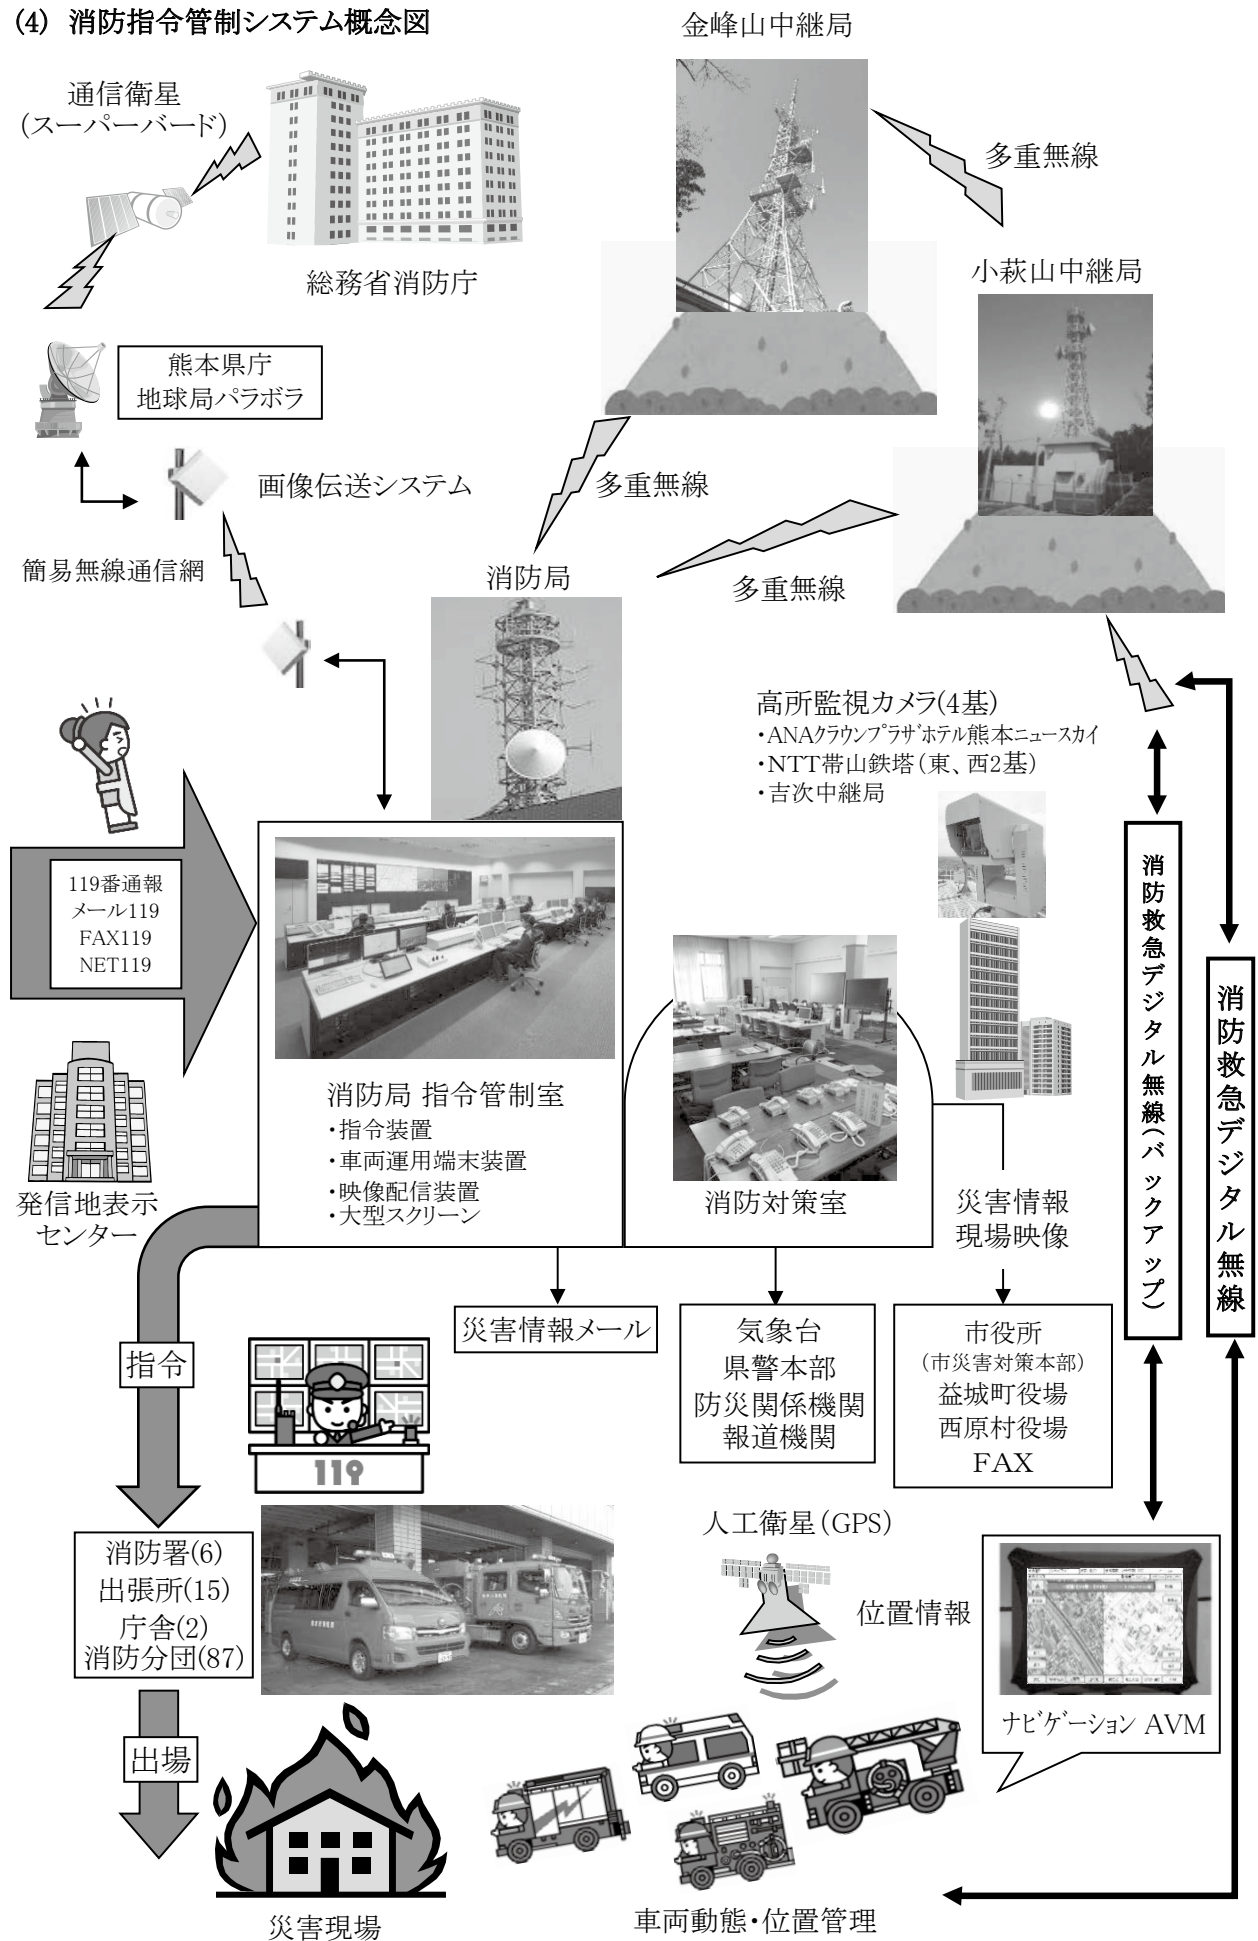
(4) 消防指令管制システム概念図

金峰山中継局

通信衛星
(スーパーバード)

多重無線

総務省消防庁

小萩山中継局

熊本県庁
地球局パラボラ

画像伝送システム

多重無線

簡易無線通信網

消防局

多重無線

高所監視カメラ(4基)
・ANAクラウンプラザホテル熊本ニュースカイ
・NTT帯山鉄塔(東、西2基)
・吉次中継局

119番通報
メール119
FAX119
NET119

消防救急デジタル無線(バックアップ)

消防救急デジタル無線

消防局 指令管制室
・指令装置
・車両運用端末装置
・映像配信装置
・大型スクリーン

発信地表示センター

消防対策室

災害情報
現場映像

災害情報メール

気象台
県警本部
防災関係機関
報道機関

市役所
(市災害対策本部)
益城町役場
西原村役場
FAX

指令

119

人工衛星(GPS)

消防署(6)
出張所(15)
庁舎(2)
消防分団(87)

位置情報

ナビゲーション AVM

出場

災害現場

車両動態・位置管理